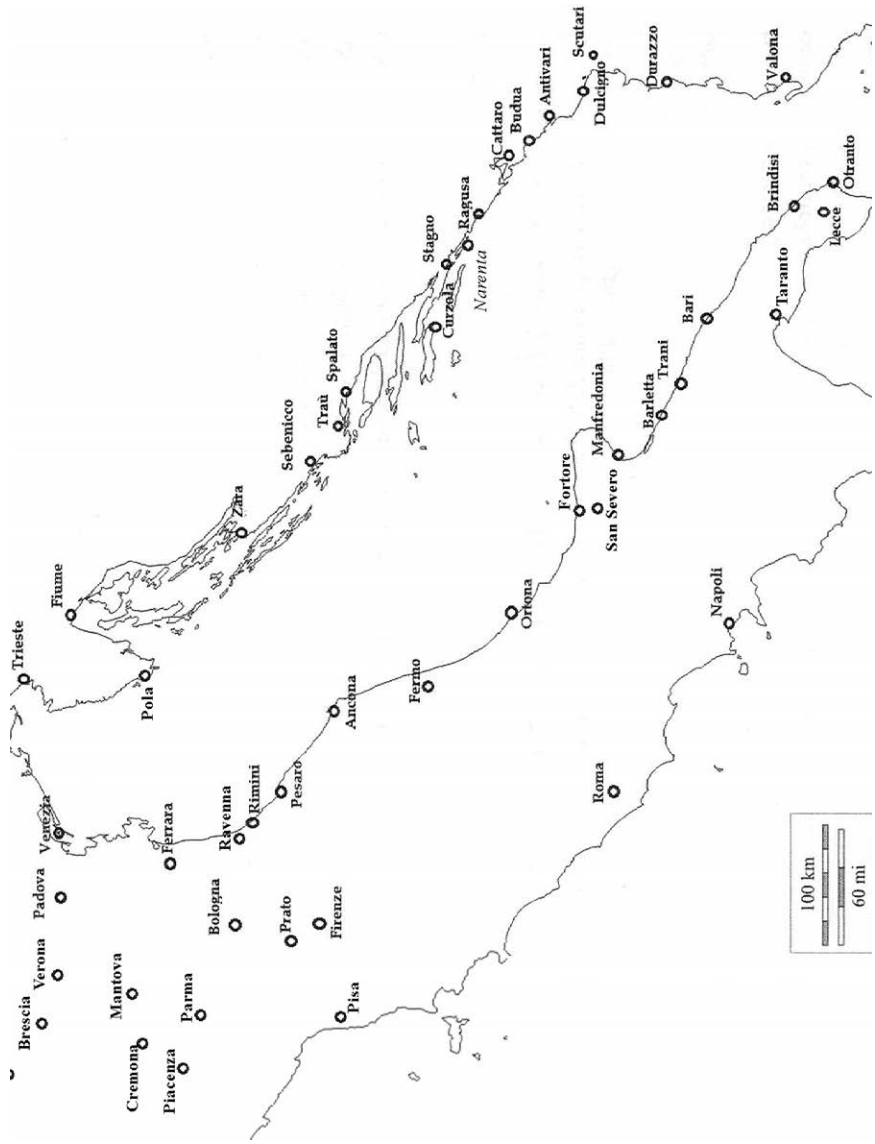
Scutari
Dulcigno
Durazzo
Valona
Antivari
Budua
Cattaro
Otranto
Brindisi
Lecce
Ragusa
Stagno
Curzola
Narenta
Taranto
Bari
Trani
Barletta
Manfredonia
Spalato
Traù
Sebenicco
Zara
Fortore
San Severo
Fiume
Ortona
Napoli
Trieste
Pola
Fermo
Ancona
Pesaro
Rimini
Ravenna
Venezia
Ferrara
Roma
Padova
Bologna
Prato
Firenze
Verona
Mantova
Parma
Brescia
Cremona
Piacenza
Pisa
100 km
60 mi